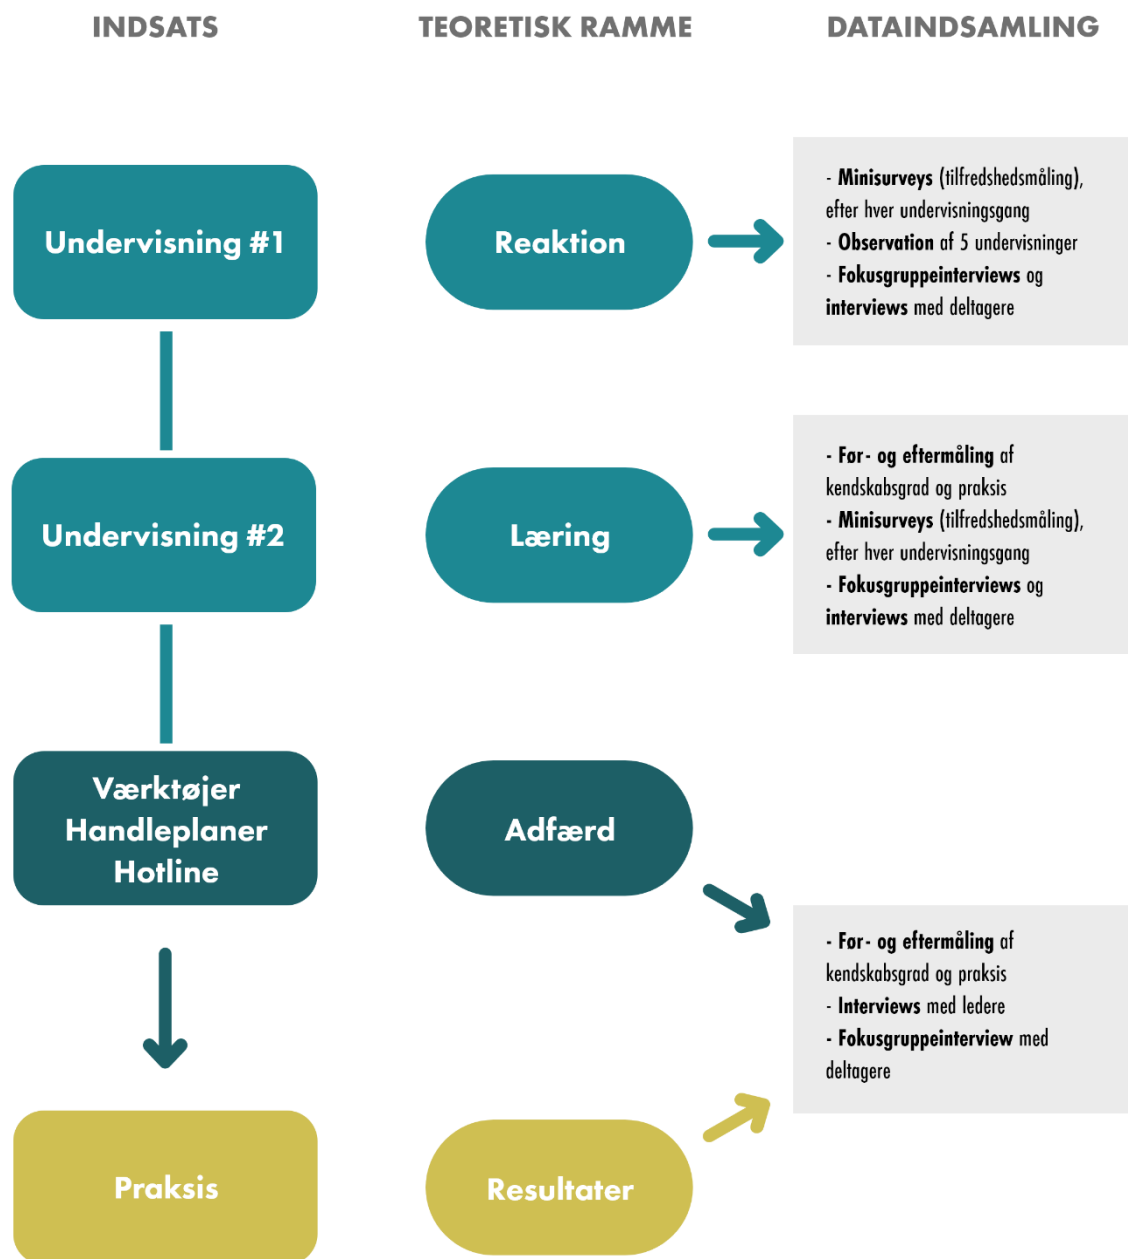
INDSATS

TEORETISK RAMME

DATAINDSAMLING

Undervisning #1

Reaktion

- Minisurveys (tilfredshedsmåling), efter hver undervisningsgang
- Observation af 5 undervisninger
- Fokusgruppeinterviews og interviews med deltagere

Undervisning #2

Læring

- Før- og eftermåling af kendskabsgrad og praksis
- Minisurveys (tilfredshedsmåling), efter hver undervisningsgang
- Fokusgruppeinterviews og interviews med deltagere

Værktøjer
Handleplaner
Hotline

Adfærd

- Før- og eftermåling af kendskabsgrad og praksis
- Interviews med ledere
- Fokusgruppeinterview med deltagere

Praksis

Resultater